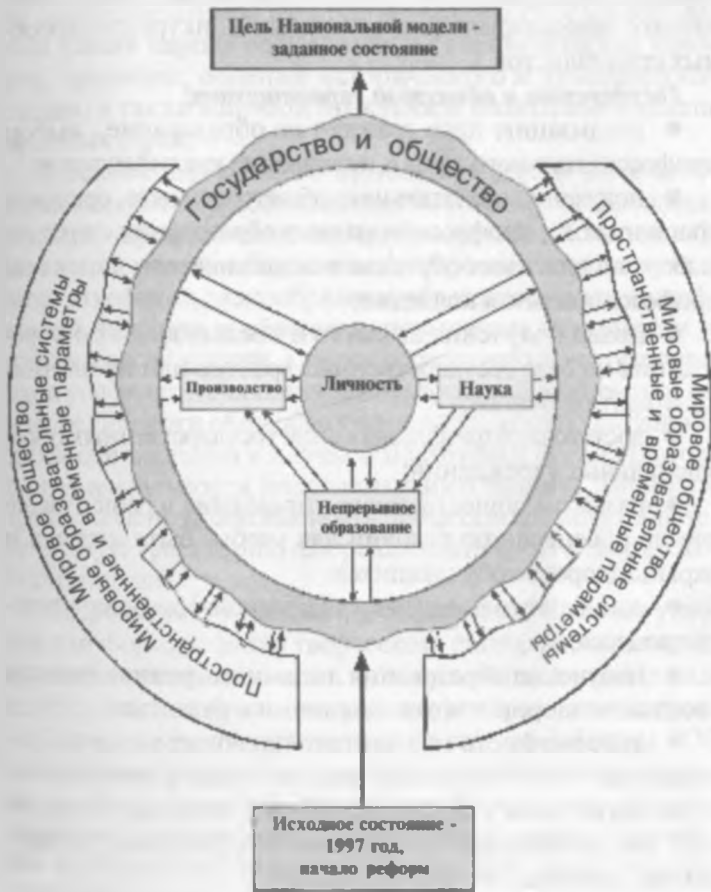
Цель Национальной модели - заданное состояние

Государство и общество

Пространственные и временные параметры

Мировое общество Мировые образовательные системы

Мировое общество Мировые образовательные системы

Пространственные и временные параметры

Производство

Личность

Наука

Непрерывное образование

Исходное состояние - 1997 год, начало реформ